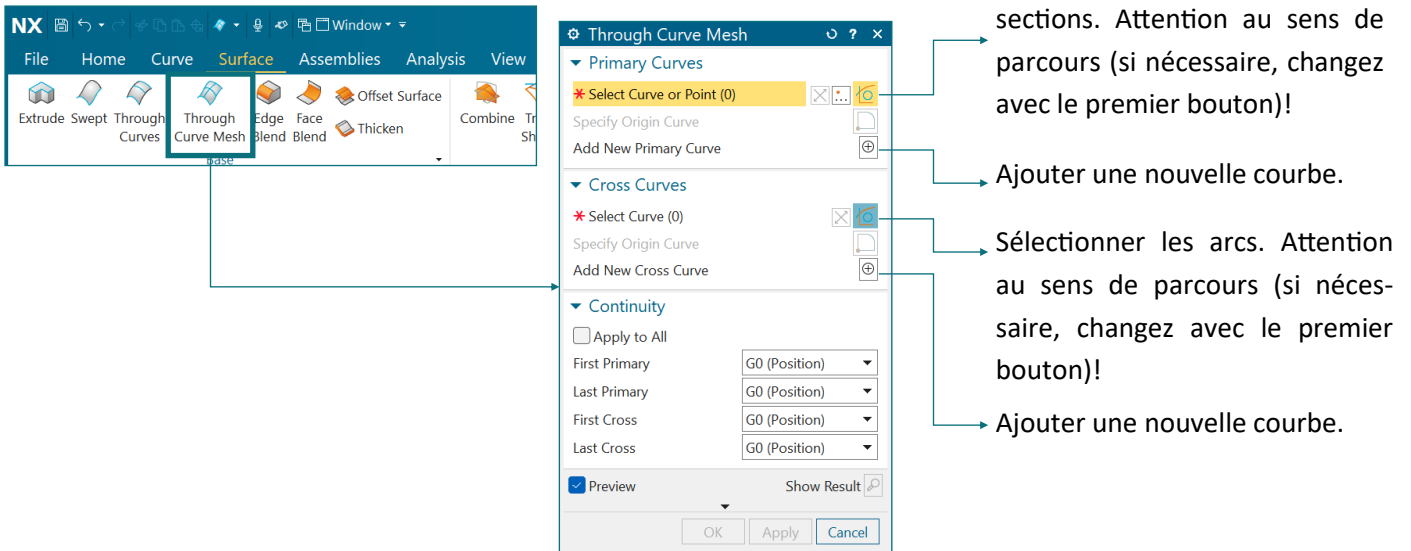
NX Window

File Home Curve Surface Assemblies Analysis View

Extrude Swept Through Curves Through Curve Mesh Edge Blend Face Blend Offset Surface Thicken Combine Tr Sh

Base

Through Curve Mesh

Primary Curves

* Select Curve or Point (0)

Specify Origin Curve

Add New Primary Curve

Cross Curves

* Select Curve (0)

Specify Origin Curve

Add New Cross Curve

Continuity

Apply to All

First Primary G0 (Position)

Last Primary G0 (Position)

First Cross G0 (Position)

Last Cross G0 (Position)

Preview Show Result

OK Apply Cancel

sections. Attention au sens de parcours (si nécessaire, changez avec le premier bouton)!

Ajouter une nouvelle courbe.

Sélectionner les arcs. Attention au sens de parcours (si nécessaire, changez avec le premier bouton)!

Ajouter une nouvelle courbe.